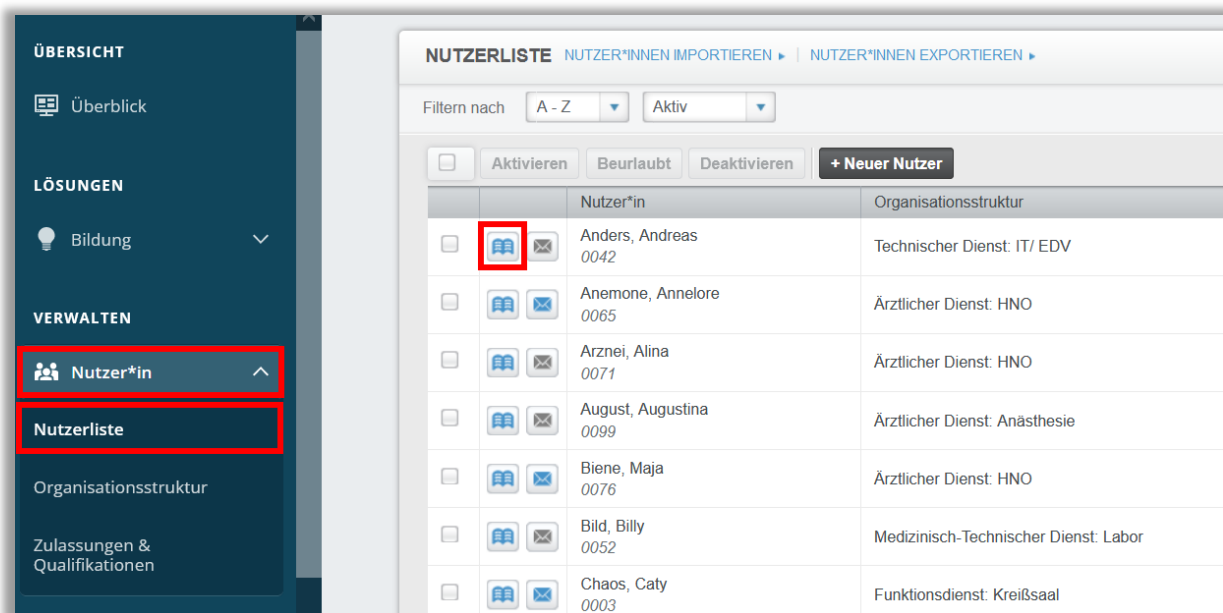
ÜBERSICHT

Überblick

LÖSUNGEN

Bildung

VERWALTEN

Nutzer*in

Nutzerliste

Organisationsstruktur

Zulassungen & Qualifikationen

NUTZERLISTE NUTZER*INNEN IMPORTIEREN ▸ | NUTZER*INNEN EXPORTIEREN ▸

Filtern nach A - Z Aktiv

Aktivieren Beurlaubt Deaktivieren + Neuer Nutzer

| | | Nutzer*in | Organisationsstruktur |
|---|---|---|---|
| | | Anders, Andreas 0042 | Technischer Dienst: IT/ EDV |
| | | Anemone, Annelore 0065 | Ärztlicher Dienst: HNO |
| | | Arznei, Alina 0071 | Ärztlicher Dienst: HNO |
| | | August, Augustina 0099 | Ärztlicher Dienst: Anästhesie |
| | | Biene, Maja 0076 | Ärztlicher Dienst: HNO |
| | | Bild, Billy 0052 | Medizinisch-Technischer Dienst: Labor |
| | | Chaos, Caty 0003 | Funktionsdienst: Kreißsaal |